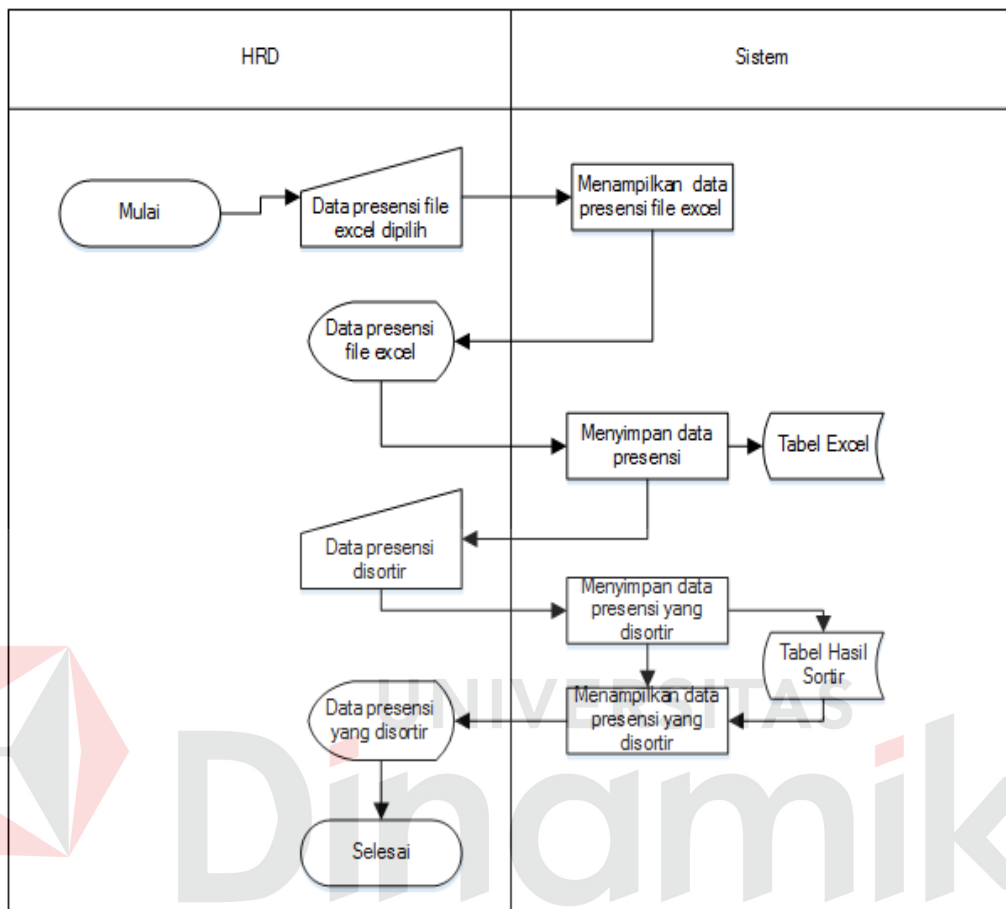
HRD

Sistem

Mulai

Data presensi file excel dipilih

Menampilkan data presensi file excel

Data presensi file excel

Menyimpan data presensi

Tabel Excel

Data presensi disortir

Menyimpan data presensi yang disortir

Tabel Hasil Sortir

Data presensi yang disortir

Menampilkan data presensi yang disortir

Selesai

UNIVERSITAS

Dinamika